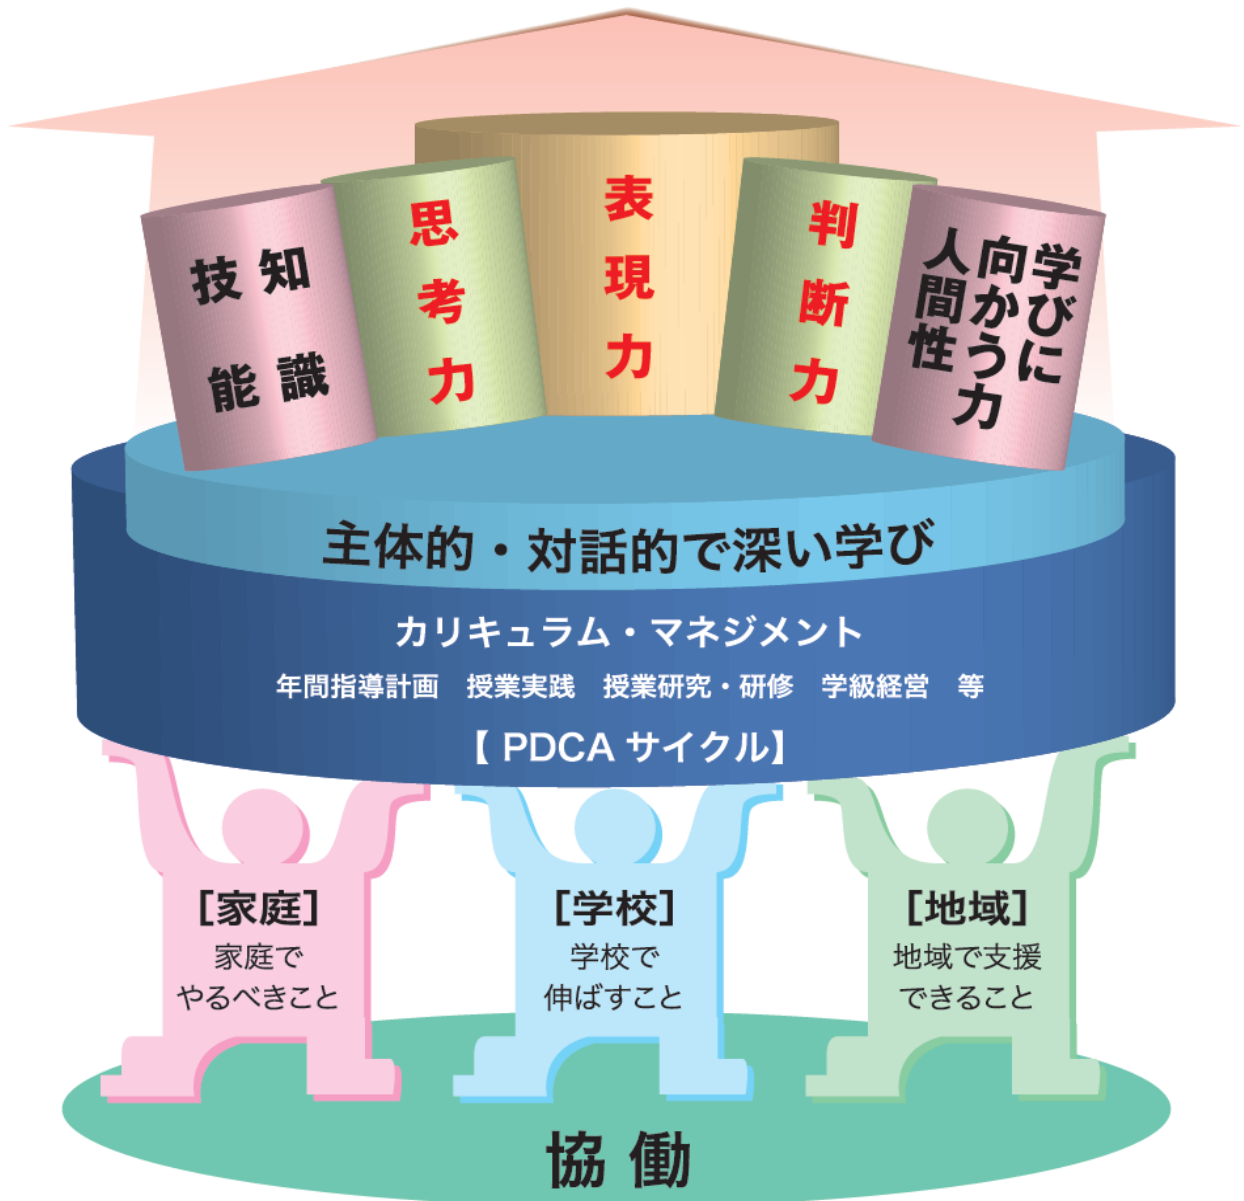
知識
技能

思考力

表現力

判断力

学びに
向かう力
人間性

主体的・対話的で深い学び

カリキュラム・マネジメント

年間指導計画　授業実践　授業研究・研修　学級経営　等

【PDCA サイクル】

[家庭]
家庭で
やるべきこと

[学校]
学校で
伸ばすこと

[地域]
地域で支援
できること

協働